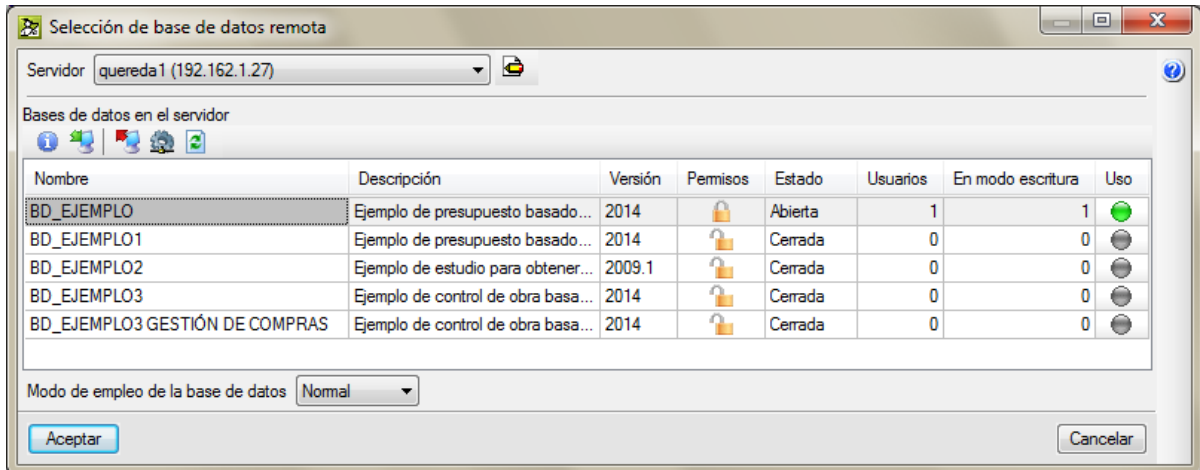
Selección de base de datos remota

Servidor quereda1 (192.162.1.27)

Bases de datos en el servidor

| Nombre | Descripción | Versión | Permisos | Estado | Usuarios | En modo escritura | Uso |
|---|---|---|---|---|---|---|---|
| BD_EJEMPLO | Ejemplo de presupuesto basado... | 2014 | | Abierta | 1 | 1 | |
| BD_EJEMPLO1 | Ejemplo de presupuesto basado... | 2014 | | Cerrada | 0 | 0 | |
| BD_EJEMPLO2 | Ejemplo de estudio para obtener... | 2009.1 | | Cerrada | 0 | 0 | |
| BD_EJEMPLO3 | Ejemplo de control de obra basa... | 2014 | | Cerrada | 0 | 0 | |
| BD_EJEMPLO3 GESTIÓN DE COMPRAS | Ejemplo de control de obra basa... | 2014 | | Cerrada | 0 | 0 | |

Modo de empleo de la base de datos Normal

Aceptar

Cancelar